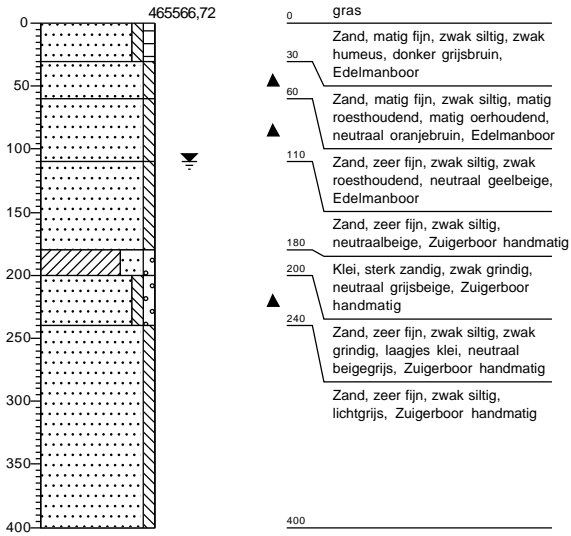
465566,72

0
50
100
150
200
250
300
350
400

0 gras
Zand, matig fijn, zwak siltig, zwak humeus, donker grijsbruin, Edelmanboor
30
60 Zand, matig fijn, zwak siltig, matig roesthoudend, matig oerhoudend, neutraal oranjebruin, Edelmanboor
110 Zand, zeer fijn, zwak siltig, zwak roesthoudend, neutraal geelbeige, Edelmanboor
Zand, zeer fijn, zwak siltig, neutraalbeige, Zuigerboor handmatig
180
200 Klei, sterk zandig, zwak grindig, neutraal grijsbeige, Zuigerboor handmatig
240 Zand, zeer fijn, zwak siltig, zwak grindig, laagjes klei, neutraal beigegrijs, Zuigerboor handmatig
Zand, zeer fijn, zwak siltig, lichtgrijs, Zuigerboor handmatig
400